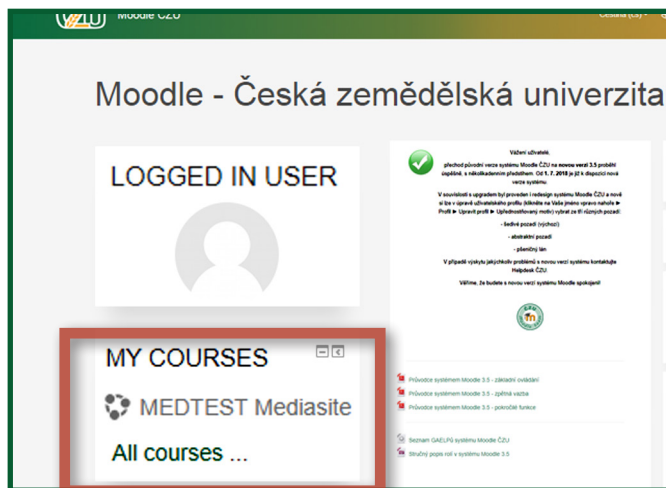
Moodle ČZU

Čeština (cs)

Moodle - Česká zemědělská univerzita

LOGGED IN USER

Vážení uživatelé,

přechod původní verze systému Moodle ČZU na novou verzi 3.5 proběhl úspěšně, s několikadenním předstihem. Od 1. 7. 2018 je již k dispozici nová verze systému.

V souvislosti s upgradem byl proveden i redesign systému Moodle ČZU a nově si lze v úpravě uživatelského profilu (klikněte na Vaše jméno vpravo nahoře ► Profil ► Upravit profil ► Upřednostňovaný motiv) vybrat ze tří různých pozadí:

- šedivé pozadí (výchozí)

- abstraktní pozadí

- pšeničný lán

V případě výskytu jakýchkoliv problémů s novou verzí systému kontaktujte Helpdesk ČZU.

Věříme, že budete s novou verzí systému Moodle spokojeni!

MY COURSES

MEDTEST Mediasite

All courses ...

Průvodce systémem Moodle 3.5 - základní ovládání

Průvodce systémem Moodle 3.5 - zpětná vazba

Průvodce systémem Moodle 3.5 - pokročilé funkce

Seznam GAELPG systému Moodle ČZU

Stručný popis rolí v systému Moodle 3.5